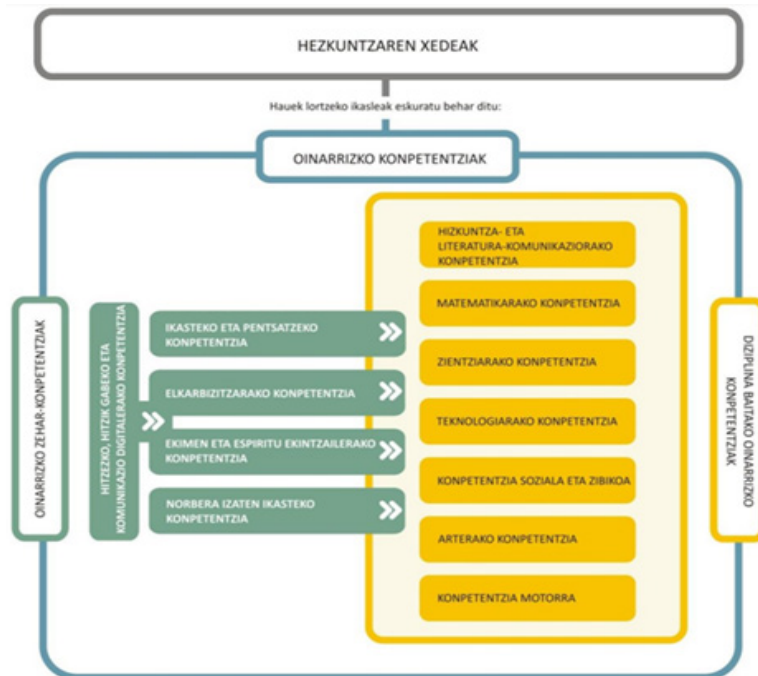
HEZKUNTZAREN XEDEAK

Hauek lortzeko ikasleak eskuratu behar ditu:

OINARRIZKO KONPETENTZIAK

OINARRIZKO ZEHAR-KONPETENTZIAK

HITZEZKO, HITZIK GABEKO ETA KOMUNIKAZIO DIGITALERAKO KONPETENTZIA

IKASTEKO ETA PENTSATZEKO KONPETENTZIA

ELKARBIZITZARAKO KONPETENTZIA

EKIMEN ETA ESPIRITU EKINTZAILERAKO KONPETENTZIA

NORBERA IZATEN IKASTEKO KONPETENTZIA

HIZKUNTZA- ETA LITERATURA-KOMUNIKAZIORAKO KONPETENTZIA

MATEMATIKARAKO KONPETENTZIA

ZIENTZIARAKO KONPETENTZIA

TEKNOLOGIARAKO KONPETENTZIA

KONPETENTZIA SOZIALA ETA ZIBIKOA

ARTERAKO KONPETENTZIA

KONPETENTZIA MOTORRA

DIZIPLINA BAITAKO OINARRIZKO KONPETENTZIAK